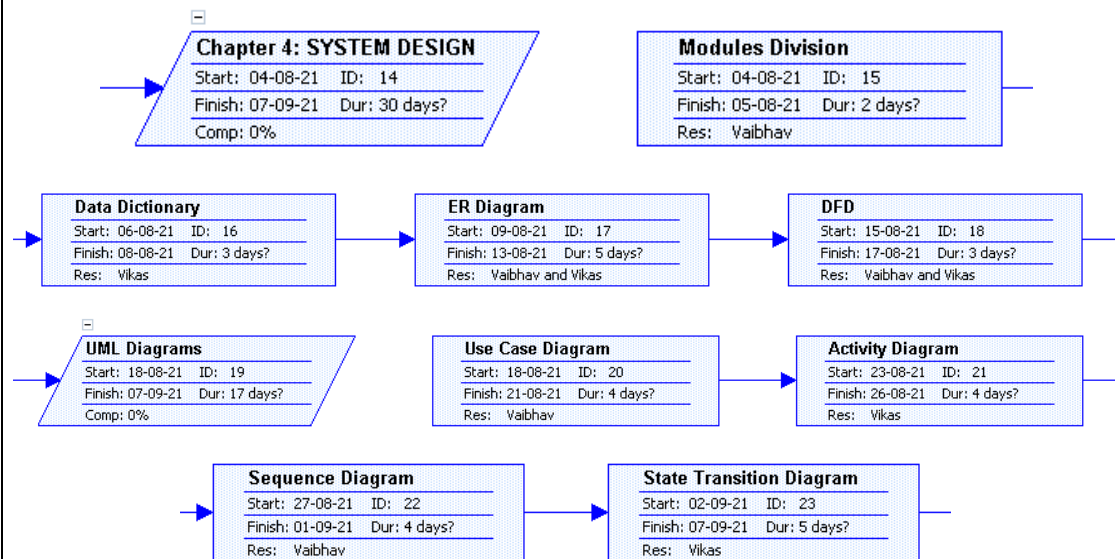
−

Chapter 4: SYSTEM DESIGN
Start: 04-08-21 ID: 14
Finish: 07-09-21 Dur: 30 days?
Comp: 0%

Modules Division
Start: 04-08-21 ID: 15
Finish: 05-08-21 Dur: 2 days?
Res: Vaibhav

Data Dictionary
Start: 06-08-21 ID: 16
Finish: 08-08-21 Dur: 3 days?
Res: Vikas

ER Diagram
Start: 09-08-21 ID: 17
Finish: 13-08-21 Dur: 5 days?
Res: Vaibhav and Vikas

DFD
Start: 15-08-21 ID: 18
Finish: 17-08-21 Dur: 3 days?
Res: Vaibhav and Vikas

−

UML Diagrams
Start: 18-08-21 ID: 19
Finish: 07-09-21 Dur: 17 days?
Comp: 0%

Use Case Diagram
Start: 18-08-21 ID: 20
Finish: 21-08-21 Dur: 4 days?
Res: Vaibhav

Activity Diagram
Start: 23-08-21 ID: 21
Finish: 26-08-21 Dur: 4 days?
Res: Vikas

Sequence Diagram
Start: 27-08-21 ID: 22
Finish: 01-09-21 Dur: 4 days?
Res: Vaibhav

State Transition Diagram
Start: 02-09-21 ID: 23
Finish: 07-09-21 Dur: 5 days?
Res: Vikas